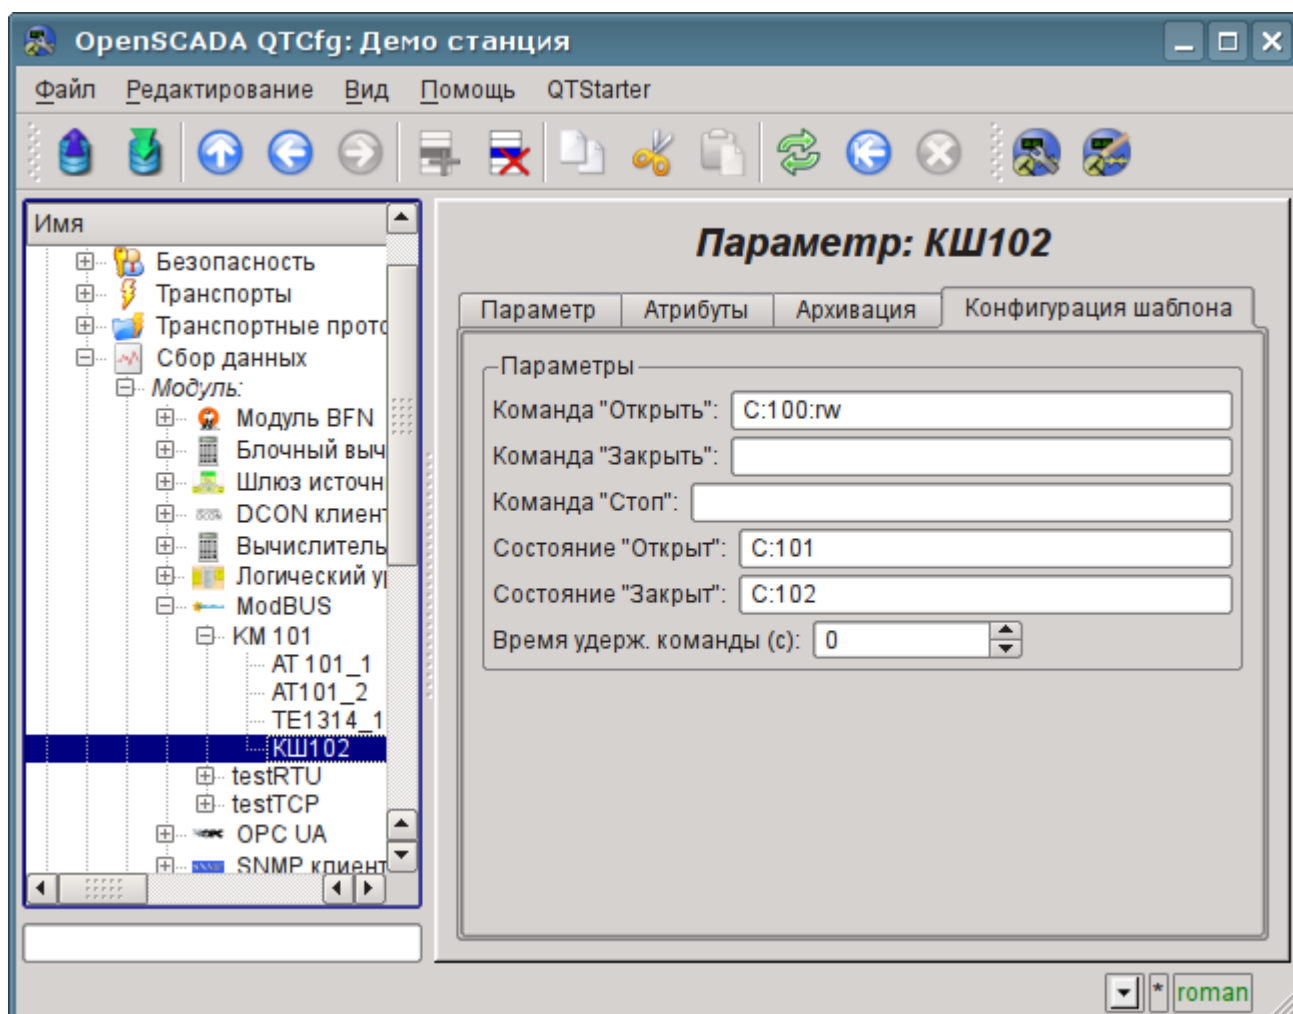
OpenSCADA QTCfg: Демо станция

Файл Редактирование Вид Помощь QTStarter

Имя
Безопасность
Транспорты
Транспортные прото
Сбор данных
Модуль:
Модуль BFN
Блочный выч
Шлюз источн
DCON клиен
Вычислитель
Логический у
ModBUS
KM 101
AT 101_1
AT101_2
TE1314_1
КШ102
testRTU
testTCP
OPC UA
SNMP клиент

Параметр: КШ102

Параметр | Атрибуты | Архивация | Конфигурация шаблона

Параметры
Команда "Открыть": C:100:rw
Команда "Закрыть":
Команда "Стоп":
Состояние "Открыт": C:101
Состояние "Закрыт": C:102
Время удерж. команды (с): 0

* roman